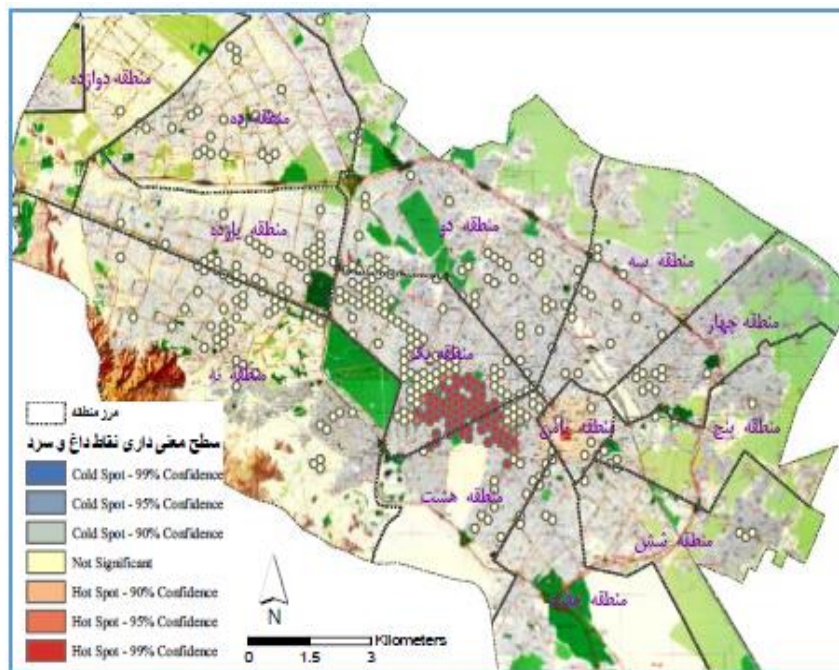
منطقه دوازده

منطقه نه

منطقه یازده

منطقه دو

منطقه سه

منطقه چهار

منطقه یک

منطقه ده

منطقه ثامن

منطقه پنج

منطقه هشت

منطقه شش

منطقه هفت

مرز منطقه

سطح معنی داری نقاط داغ و سرد

Cold Spot - 99% Confidence
Cold Spot - 95% Confidence
Cold Spot - 90% Confidence
Not Significant
Hot Spot - 90% Confidence
Hot Spot - 95% Confidence
Hot Spot - 99% Confidence

N

Kilometers
0 1.5 3